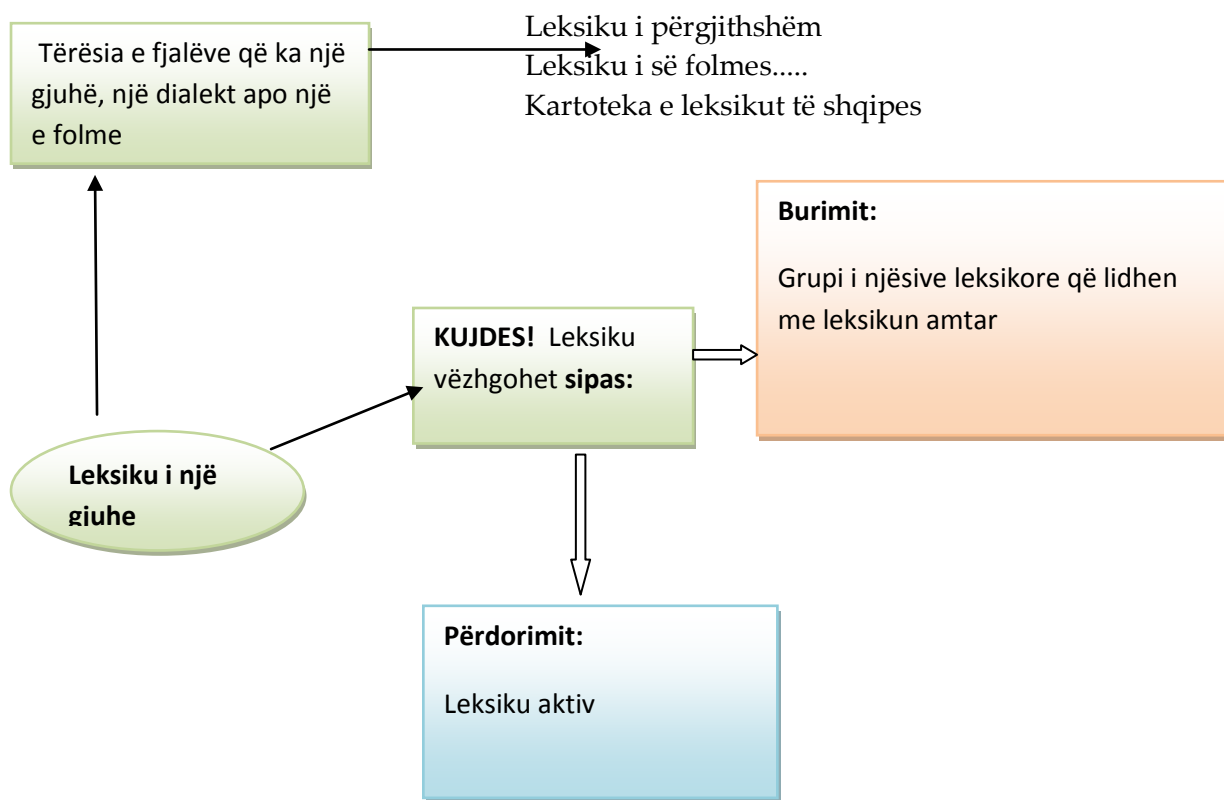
Tërësia e fjalëve që ka një gjuhë, një dialekt apo një e folme

Leksiku i përgjithshëm
Leksiku i së folmes.....
Kartoteka e leksikut të shqipes

Burimit:

Grupi i njësive leksikore që lidhen me leksikun amtar

KUJDES! Leksiku vëzhgohet sipas:

Leksiku i një gjuhe

Përdorimit:

Leksiku aktiv